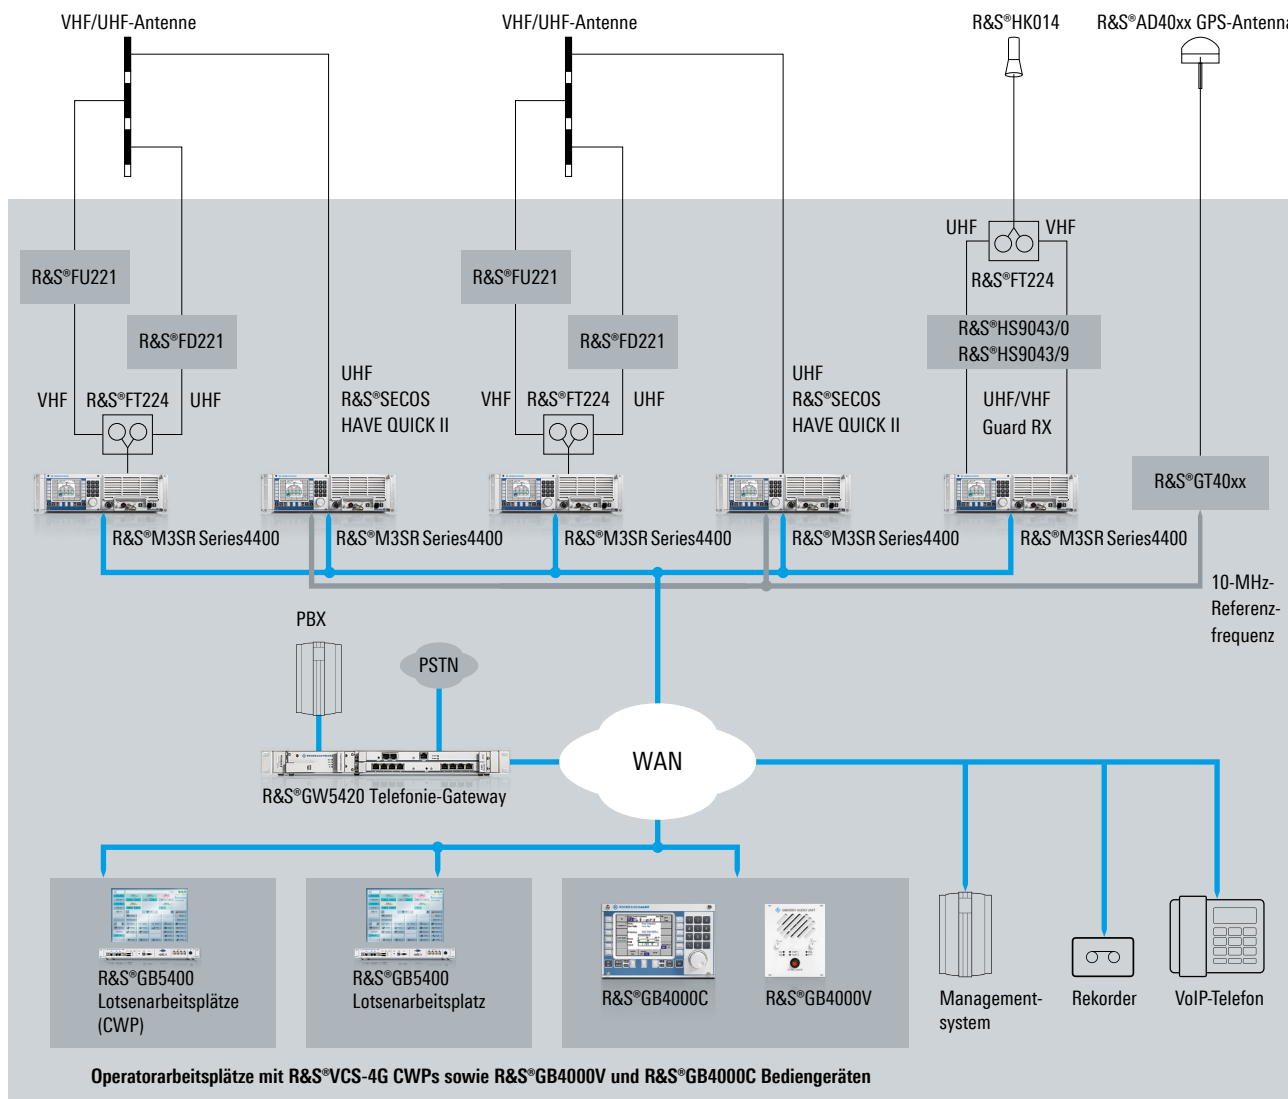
VHF/UHF-Antenne

VHF/UHF-Antenne

R&S®HK014

R&S®AD40xx GPS-Antenn

R&S®FU221

R&S®FD221

VHF R&S®FT224 UHF

UHF
R&S®SECOS
HAVE QUICK II

R&S®FU221

R&S®FD221

VHF R&S®FT224 UHF

UHF
R&S®SECOS
HAVE QUICK II

UHF VHF
R&S®FT224

R&S®HS9043/0
R&S®HS9043/9

UHF/VHF
Guard RX

R&S®GT40xx

R&S®M3SR Series4400

R&S®M3SR Series4400

R&S®M3SR Series4400

R&S®M3SR Series4400

R&S®M3SR Series4400

10-MHz-Referenzfrequenz

PBX

PSTN

WAN

R&S®GW5420 Telefonie-Gateway

R&S®GB5400
Lotsenarbeitsplätze
(CWP)

R&S®GB5400
Lotsenarbeitsplatz

R&S®GB4000C

R&S®GB4000V

Management-system

Rekorder

VoIP-Telefon

Operatorarbeitsplätze mit R&S®VCS-4G CWPs sowie R&S®GB4000V und R&S®GB4000C Bediengeräten